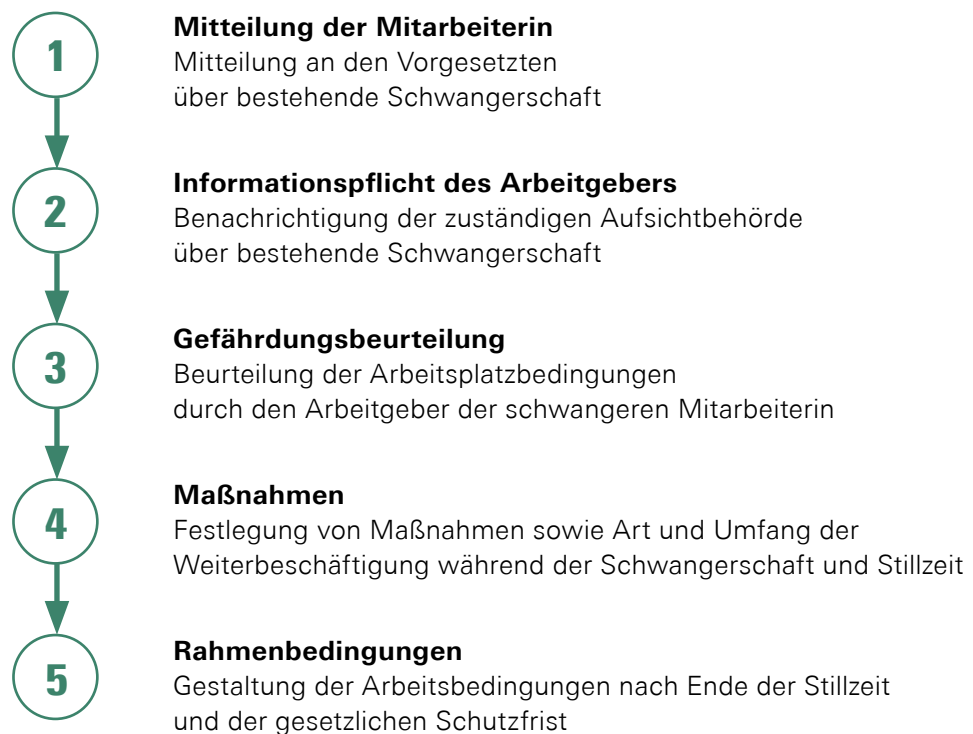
1

**Mitteilung der Mitarbeiterin**
Mitteilung an den Vorgesetzten über bestehende Schwangerschaft

2

**Informationspflicht des Arbeitgebers**
Benachrichtigung der zuständigen Aufsichtbehörde über bestehende Schwangerschaft

3

**Gefährdungsbeurteilung**
Beurteilung der Arbeitsplatzbedingungen durch den Arbeitgeber der schwangeren Mitarbeiterin

4

**Maßnahmen**
Festlegung von Maßnahmen sowie Art und Umfang der Weiterbeschäftigung während der Schwangerschaft und Stillzeit

5

**Rahmenbedingungen**
Gestaltung der Arbeitsbedingungen nach Ende der Stillzeit und der gesetzlichen Schutzfrist